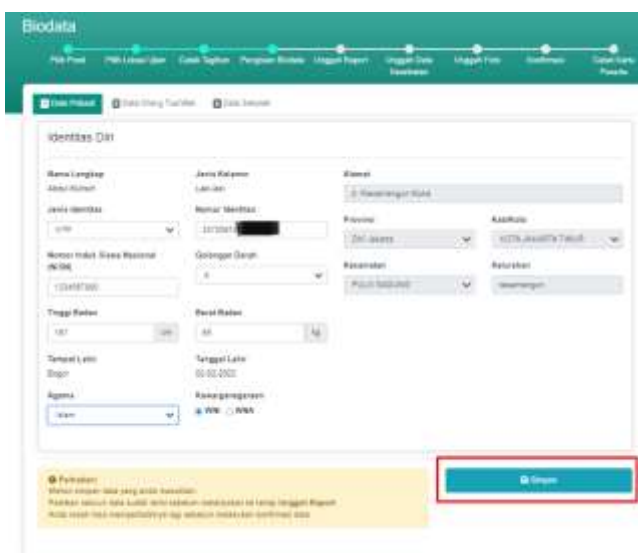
Biodata

Pilih Prodi | Pilih Lokasi Ujian | Cetak Tagihan | Pengisian Biodata | Unggah Raport | Unggah Data Kesehatan | Unggah Foto | Konfirmasi | Cetak Kartu Peserta

Data Pribadi | Data Orang Tua/Wali | Data Sekolah

Identitas Diri

Nama Lengkap
Abdul Rohim

Jenis Kelamin
Laki-laki

Alamat
Jl. Rawamangun Raya

Jenis Identitas
KTP

Nomor Identitas
3275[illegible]

Provinsi
DKI Jakarta

Kab/Kota
KOTA JAKARTA TIMUR

Nomor Induk Siswa Nasional (NISN)
1234567890

Golongan Darah
A

Kecamatan
PULO GADUNG

Kelurahan
Rawamangun

Tinggi Badan
167 cm

Berat Badan
60 kg

Tempat Lahir
Bogor

Tanggal Lahir
02-02-2002

Agama
Islam

Kewarganegaraan
WNI WNA

Perhatian:
Mohon simpan data yang anda masukkan.
Pastikan seluruh data sudah terisi sebelum melanjutkan ke tahap Unggah Raport.
Anda masih bisa mengeditnya lagi sebelum melakukan konfirmasi data.

Simpan